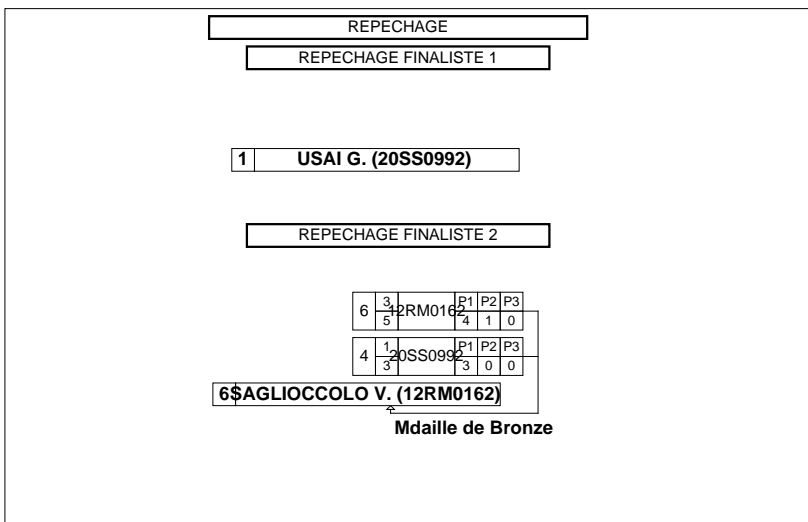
REPECHAGE

REPECHAGE FINALISTE 1

1 USAI G. (20SS0992)

REPECHAGE FINALISTE 2

| 6 | $\frac{3}{5}$ | 12RM0162 | P1 | P2 | P3 |
|---|---|---|---|---|---|
| | | | 4 | 1 | 0 |

| 4 | $\frac{1}{3}$ | 20SS0992 | P1 | P2 | P3 |
|---|---|---|---|---|---|
| | | | 3 | 0 | 0 |

6$AGLIOCCOLO V. (12RM0162)

Mdaille de Bronze